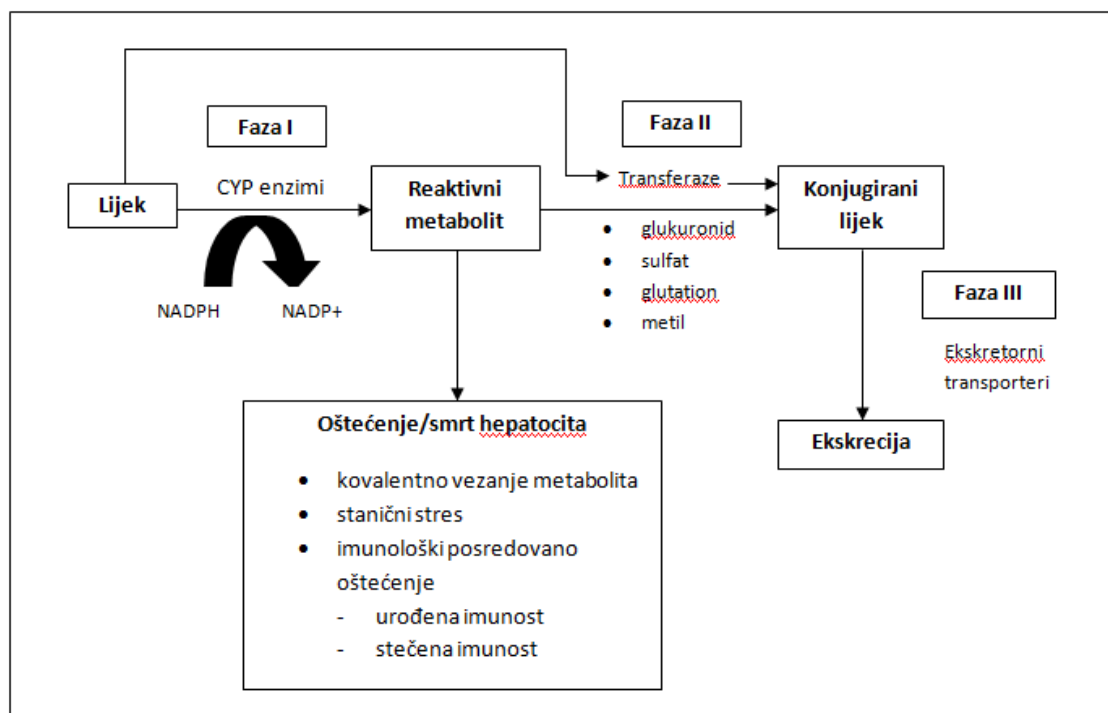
Faza I

Faza II

Lijek

CYP enzimi

NADPH

NADP+

Reaktivni metabolit

Transferaze

Konjugirani lijek

- glukuronid
- sulfat
- glutation
- metil

Faza III

Ekskretorni transporteri

Oštećenje/smrt hepatocita

- kovalentno vezanje metabolita
- stanični stres
- imunološki posredovano oštećenje
  - urođena imunost
  - stečena imunost

Ekskrecija